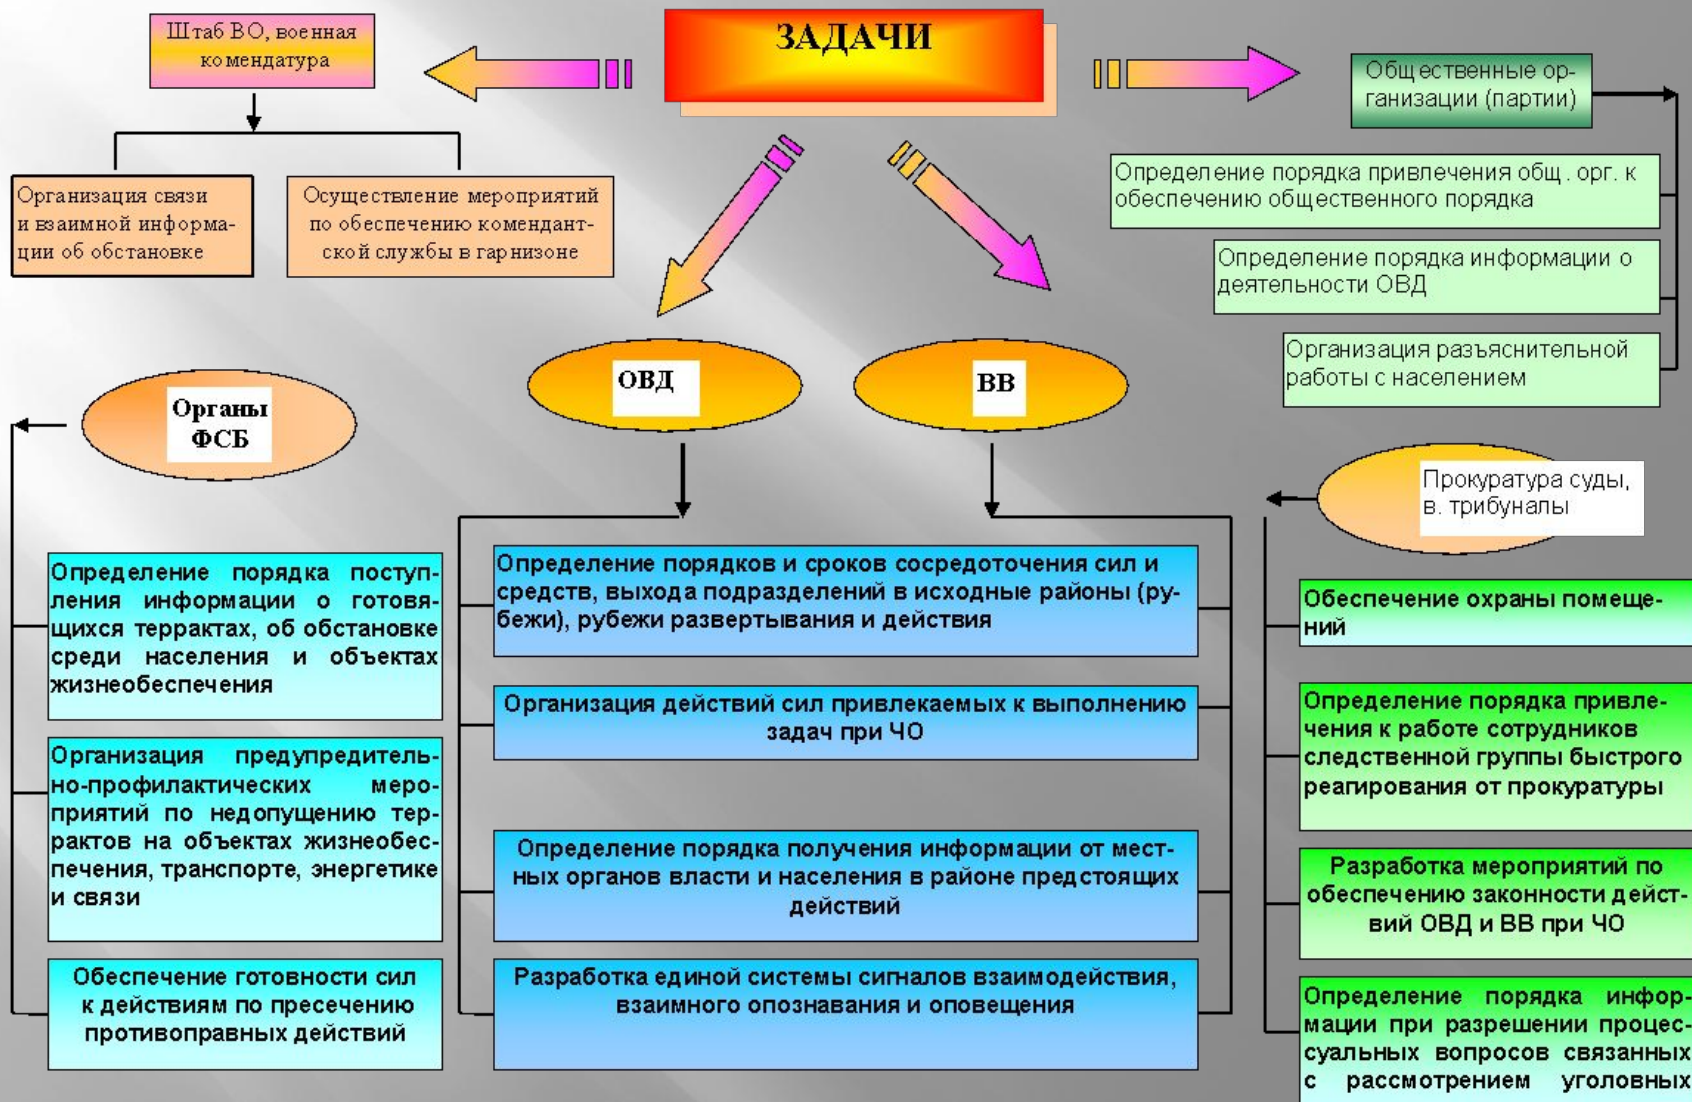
Штаб ВО, военная комендатура

ЗАДАЧИ

Общественные организации (партии)

Организация связи и взаимной информации об обстановке

Осуществление мероприятий по обеспечению комендантской службы в гарнизоне

Определение порядка привлечения общ. орг. к обеспечению общественного порядка

Определение порядка информации о деятельности ОВД

Организация разъяснительной работы с населением

Органы ФСБ

ОВД

ВВ

Прокуратура суды, в. трибуналы

Определение порядка поступления информации о готовящихся терактах, об обстановке среди населения и объектах жизнеобеспечения

Организация предупредительно-профилактических мероприятий по недопущению терактов на объектах жизнеобеспечения, транспорте, энергетике и связи

Обеспечение готовности сил к действиям по пресечению противоправных действий

Определение порядков и сроков сосредоточения сил и средств, выхода подразделений в исходные районы (рубежи), рубежи развертывания и действия

Организация действий сил привлекаемых к выполнению задач при ЧО

Определение порядка получения информации от местных органов власти и населения в районе предстоящих действий

Разработка единой системы сигналов взаимодействия, взаимного опознавания и оповещения

Обеспечение охраны помещений

Определение порядка привлечения к работе сотрудников следственной группы быстрого реагирования от прокуратуры

Разработка мероприятий по обеспечению законности действий ОВД и ВВ при ЧО

Определение порядка информации при разрешении процессуальных вопросов связанных с рассмотрением уголовных